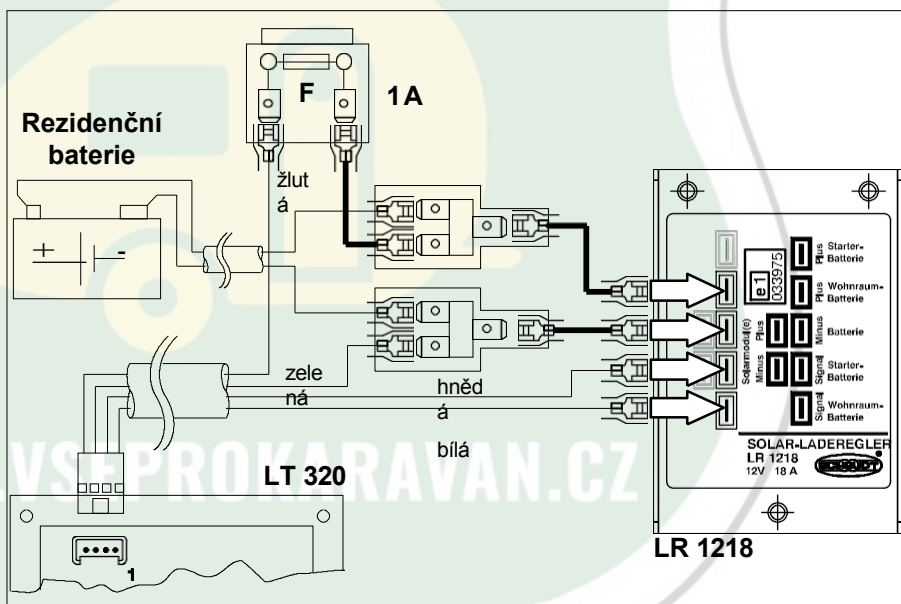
F
1 A
Rezidenční baterie
+
-
žlut á
zele ná
hněd á
bílá
LT 320
1
e1 033975
Plus Starter-Batterie
Plus Wohnraum-Batterie
Plus
Minus Batterie
Solarmodul(e)
Minus
Signal Starter-Batterie
Signal Wohnraum-Batterie
SOLAR-LADEREGLER
LR 1218
12V 18 A
SCHAUDT
LR 1218
VSEPROKARAVAN.CZ